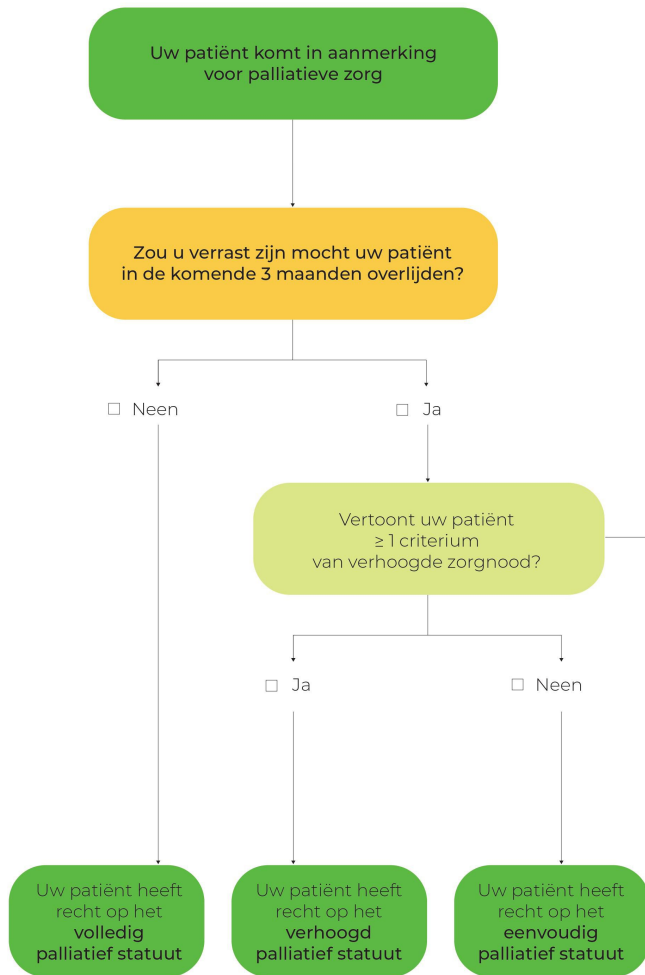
Uw patiënt komt in aanmerking voor palliatieve zorg

Zou u verrast zijn mocht uw patiënt in de komende 3 maanden overlijden?

☐ Neen

☐ Ja

Vertoont uw patiënt $\geq 1$ criterium van verhoogde zorgnood?

☐ Ja

☐ Neen

Uw patiënt heeft recht op het **volledig palliatief statuut**

Uw patiënt heeft recht op het **verhoogd palliatief statuut**

Uw patiënt heeft recht op het **eenvoudig palliatief statuut**